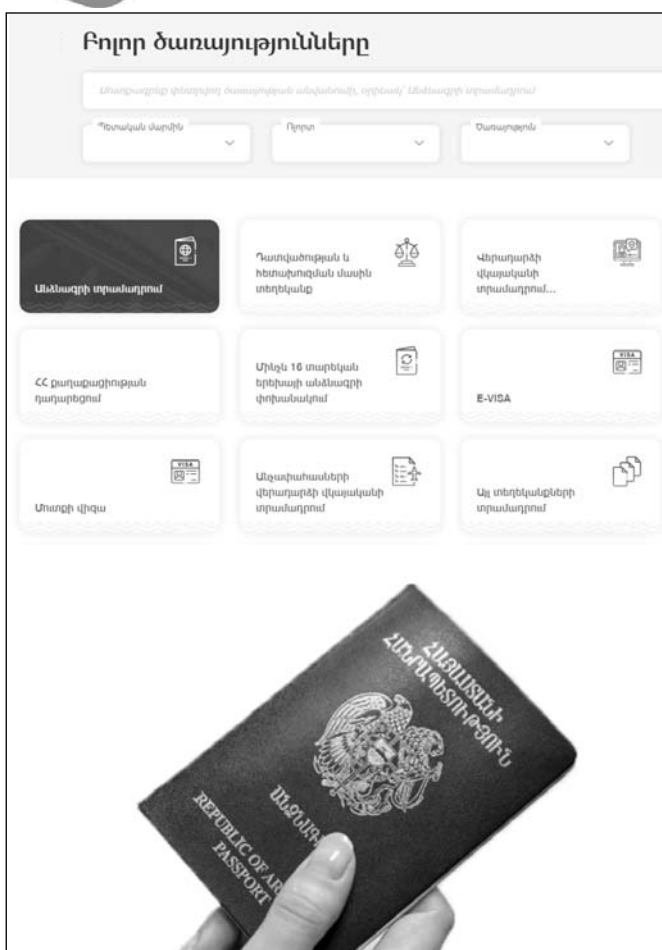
Բոլոր ծառայությունները

Մուտքագրեք փնտրվող ծառայության անվանումը, օրինակ՝ Անձնագրի տրամադրում

Պետական մարմին

Ոլորտ

Ծառայություն

Անձնագրի տրամադրում

Դատվածության և հետախուզման մասին տեղեկանք

Վերադարձի վկայականի տրամադրում...

ՀՀ քաղաքացիության դադարեցում

Մինչև 16 տարեկան երեխայի անձնագրի փոխանակում

E-VISA

Մուտքի վիզա

Անչափահասների վերադարձի վկայականի տրամադրում

Այլ տեղեկանքների տրամադրում

ՀԱՅԱՍՏԱՆԻ ՀԱՆՐԱՊԵՏՈՒԹՅՈՒՆ

ԱՆՁՆԱԳԻՐ

REPUBLIC OF AR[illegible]

PASSPORT